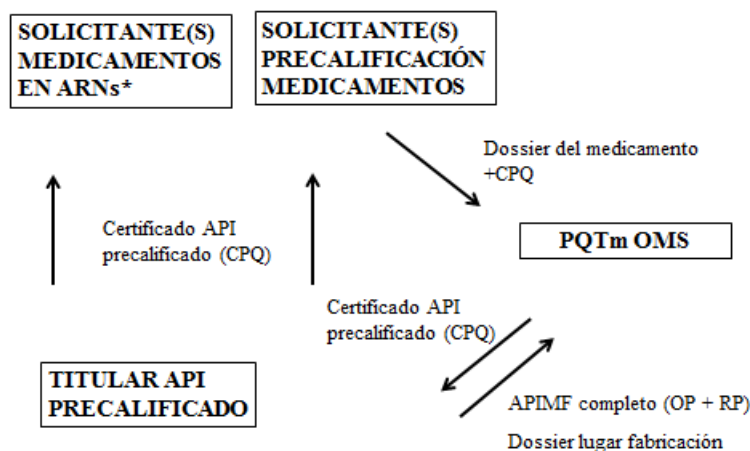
SOLICITANTE(S) MEDICAMENTOS EN ARNs*

SOLICITANTE(S) PRECALIFICACIÓN MEDICAMENTOS

Dossier del medicamento +CPQ

Certificado API precalificado (CPQ)

PQTm OMS

Certificado API precalificado (CPQ)

TITULAR API PRECALIFICADO

APIMF completo (OP + RP)

Dossier lugar fabricación